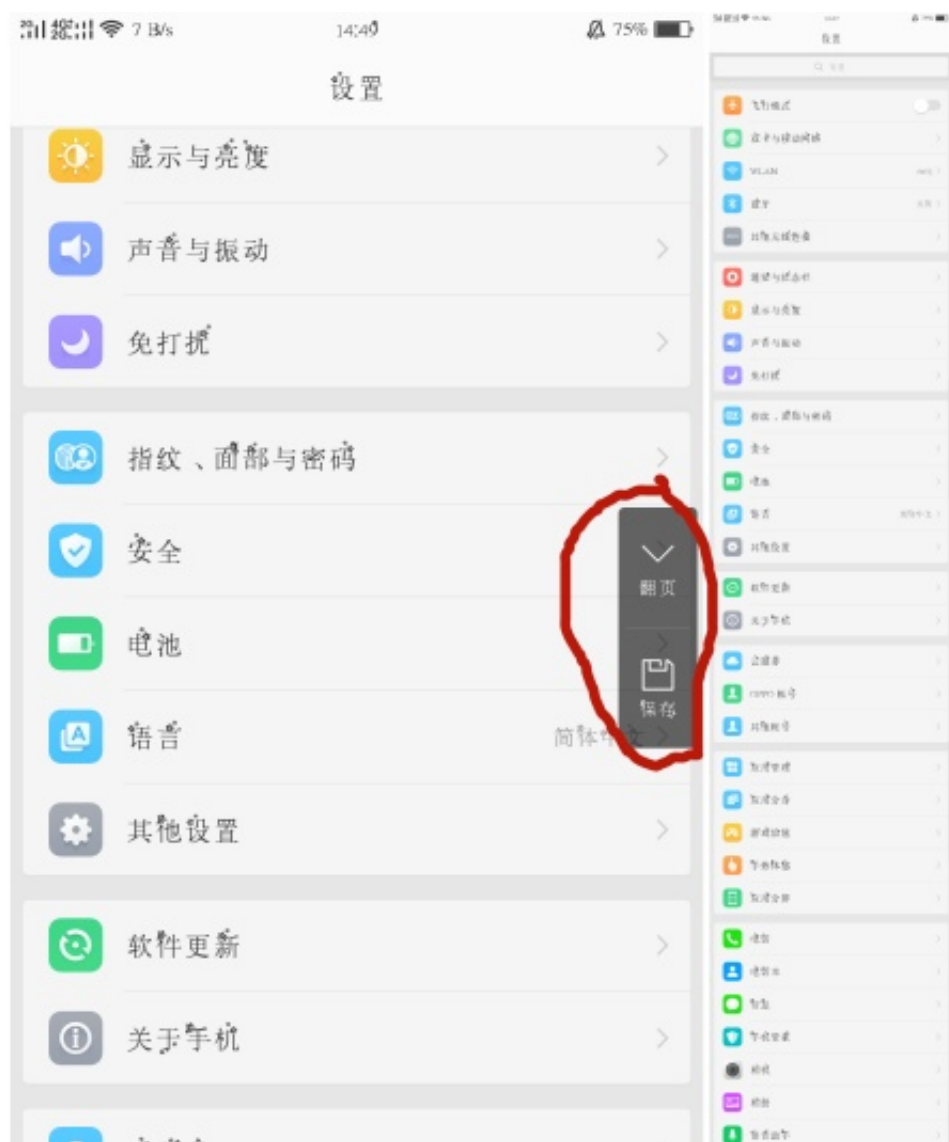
7 B/s 14:40 75%

设置

显示与亮度

声音与振动

免打扰

指纹、面部与密码

安全

电池

语言 简体中文

其他设置

软件更新

关于手机

翻页

保存

设置

飞行模式

WLAN

蓝牙

显示与亮度

声音与振动

免打扰

指纹、面部与密码

安全

电池

语言

其他设置

软件更新

关于手机

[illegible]